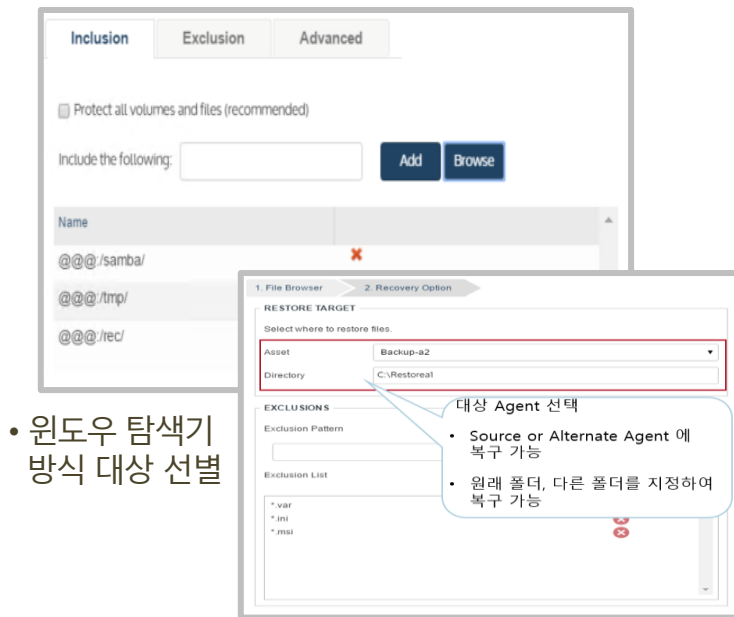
Inclusion Exclusion Advanced

Protect all volumes and files (recommended)

Include the following: Add Browse

| Name | |
|---|---|
| @@@:/samba/ | ✖ |
| @@@:/tmp/ | |
| @@@:/rec/ | |

• 윈도우 탐색기 방식 대상 선별

1. File Browser 2. Recovery Option

RESTORE TARGET

Select where to restore files.

Asset Backup-a2

Directory C:\Restorea1

EXCLUSIONS

Exclusion Pattern

Exclusion List

*.var
*.ini
*.msi

대상 Agent 선택

• Source or Alternate Agent 에 복구 가능

• 원래 폴더, 다른 폴더를 지정하여 복구 가능